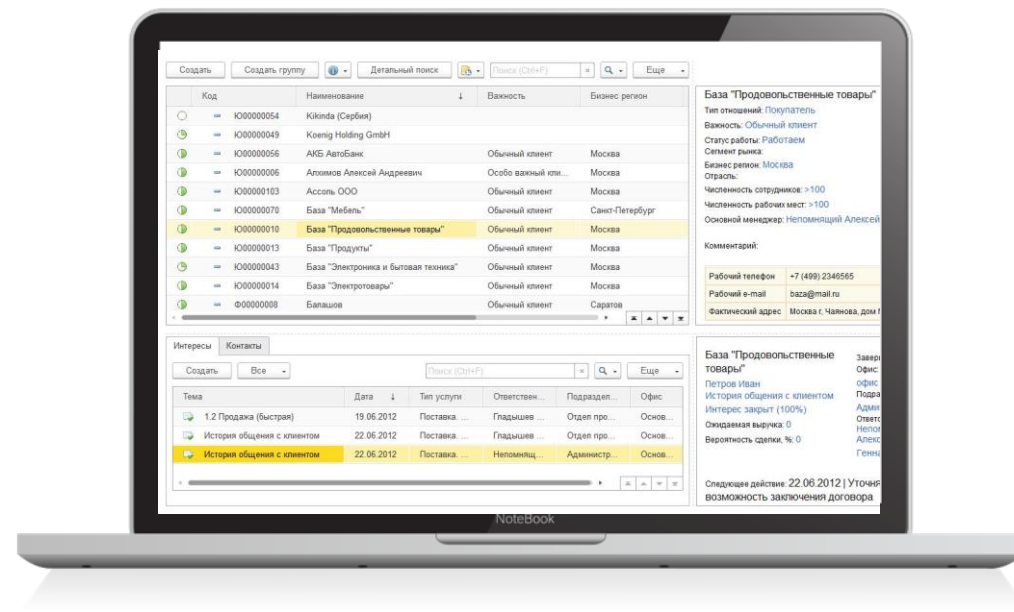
Создать Создать группу Детальный поиск Поиск (Ctrl+F) Еще

| Код | Наименование | Важность | Бизнес регион |
|---|---|---|---|
| Ю00000054 | Kikinda (Сербия) | | |
| Ю00000049 | Koenig Holding GmbH | | |
| Ю00000056 | АКБ АвтоБанк | Обычный клиент | Москва |
| Ю00000006 | Алхимов Алексей Андреевич | Особо важный кли... | Москва |
| Ю00000103 | Ассоль ООО | Обычный клиент | Москва |
| Ю00000070 | База "Мебель" | Обычный клиент | Санкт-Петербург |
| Ю00000010 | База "Продовольственные товары" | Обычный клиент | Москва |
| Ю00000013 | База "Продукты" | Обычный клиент | Москва |
| Ю00000043 | База "Электроника и бытовая техника" | Обычный клиент | Москва |
| Ю00000014 | База "Электротовары" | Обычный клиент | Москва |
| Ф00000008 | Балашов | Обычный клиент | Саратов |

База "Продовольственные товары"
Тип отношений: Покупатель
Важность: Обычный клиент
Статус работы: Работаем
Сегмент рынка:
Бизнес регион: Москва
Отрасль:
Численность сотрудников: >100
Численность рабочих мест: >100
Основной менеджер: Непомнящий Алексей

Комментарий:

| Рабочий телефон | +7 (499) 2346565 |
|---|---|
| Рабочий e-mail | baza@mail.ru |
| Фактический адрес | Москва г, Чаянова, дом N |

Интересы Контакты

Создать Все Поиск (Ctrl+F) Еще

| Тема | Дата | Тип услуги | Ответствен... | Подраздел... | Офис |
|---|---|---|---|---|---|
| 1.2 Продажа (быстрая) | 19.06.2012 | Поставка. ... | Гладышев ... | Отдел про... | Основ... |
| История общения с клиентом | 22.06.2012 | Поставка. ... | Гладышев ... | Отдел про... | Основ... |
| История общения с клиентом | 22.06.2012 | Поставка. ... | Непомнящ... | Администр... | Основ... |

База "Продовольственные товары"
Петров Иван
История общения с клиентом
Интерес закрыт (100%)
Ожидаемая выручка: 0
Вероятность сделки, %: 0

Завер
Офис:
офис
Подра
Адми
Ответ
Непо
Алекс
Генна

Следующее действие: 22.06.2012 | Уточни возможность заключения договора

NoteBook